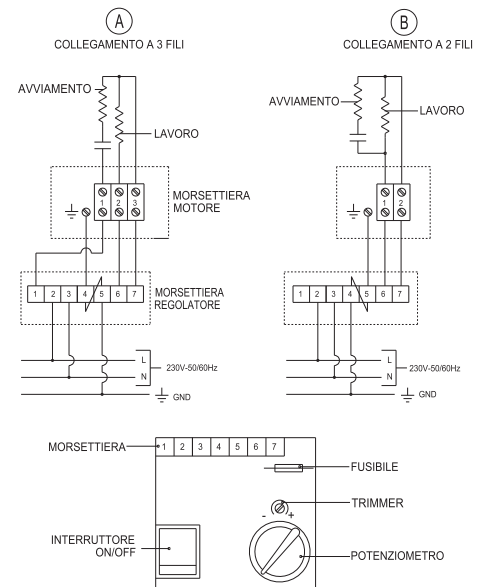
A
COLLEGAMENTO A 3 FILI

AVVIAMENTO
LAVORO

1 2 3
MORSETTIERA MOTORE

1 2 3 4 5 6 7
MORSETTIERA REGOLATORE

L
N
230V-50/60Hz
GND

B
COLLEGAMENTO A 2 FILI

AVVIAMENTO
LAVORO

1 2

1 2 3 4 5 6 7

L
N
230V-50/60Hz
GND

MORSETTIERA
1 2 3 4 5 6 7
FUSIBILE
- +
TRIMMER
INTERRUTTORE ON/OFF
POTENZIOMETRO